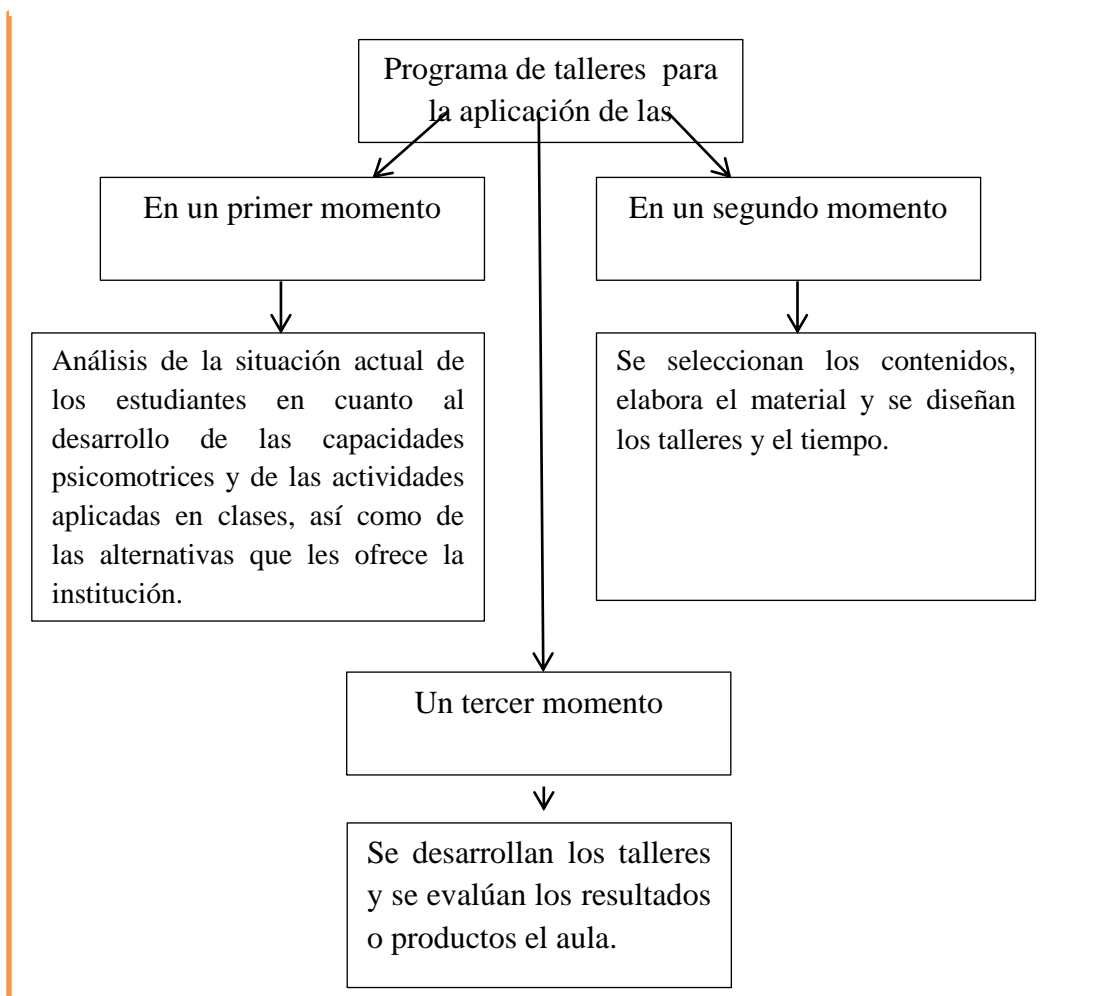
Programa de talleres para la aplicación de las

En un primer momento

En un segundo momento

Análisis de la situación actual de los estudiantes en cuanto al desarrollo de las capacidades psicomotrices y de las actividades aplicadas en clases, así como de las alternativas que les ofrece la institución.

Se seleccionan los contenidos, elabora el material y se diseñan los talleres y el tiempo.

Un tercer momento

Se desarrollan los talleres y se evalúan los resultados o productos el aula.